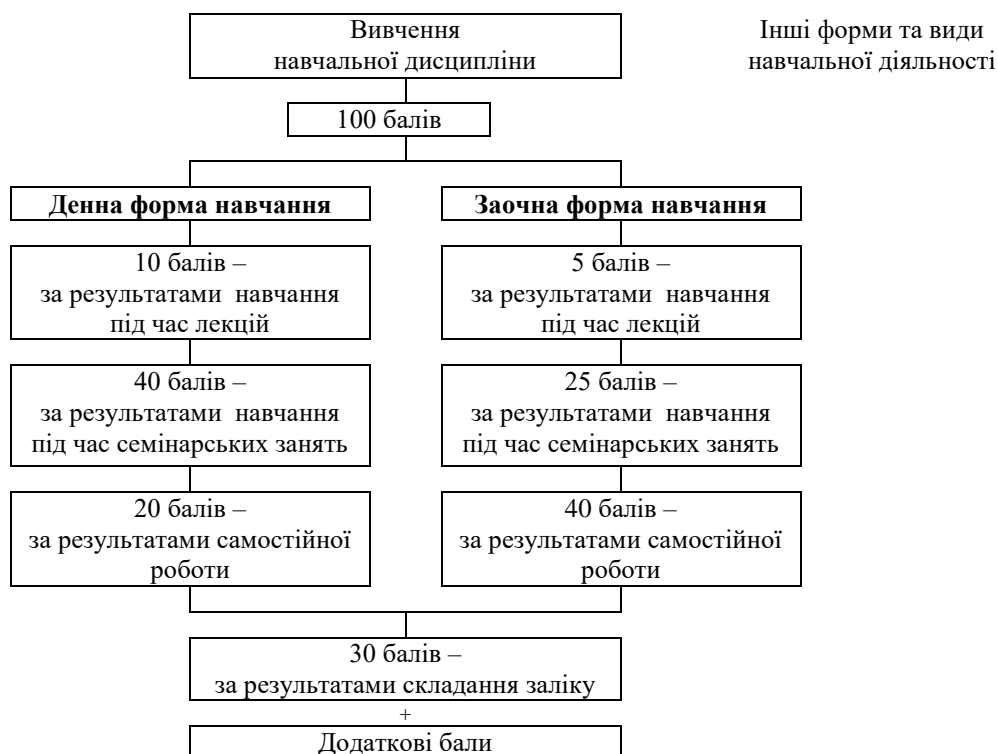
Вивчення навчальної дисципліни

Інші форми та види навчальної діяльності

100 балів

Денна форма навчання

Заочна форма навчання

10 балів – за результатами навчання під час лекцій

5 балів – за результатами навчання під час лекцій

40 балів – за результатами навчання під час семінарських занять

25 балів – за результатами навчання під час семінарських занять

20 балів – за результатами самостійної роботи

40 балів – за результатами самостійної роботи

30 балів – за результатами складання заліку

+

Додаткові бали